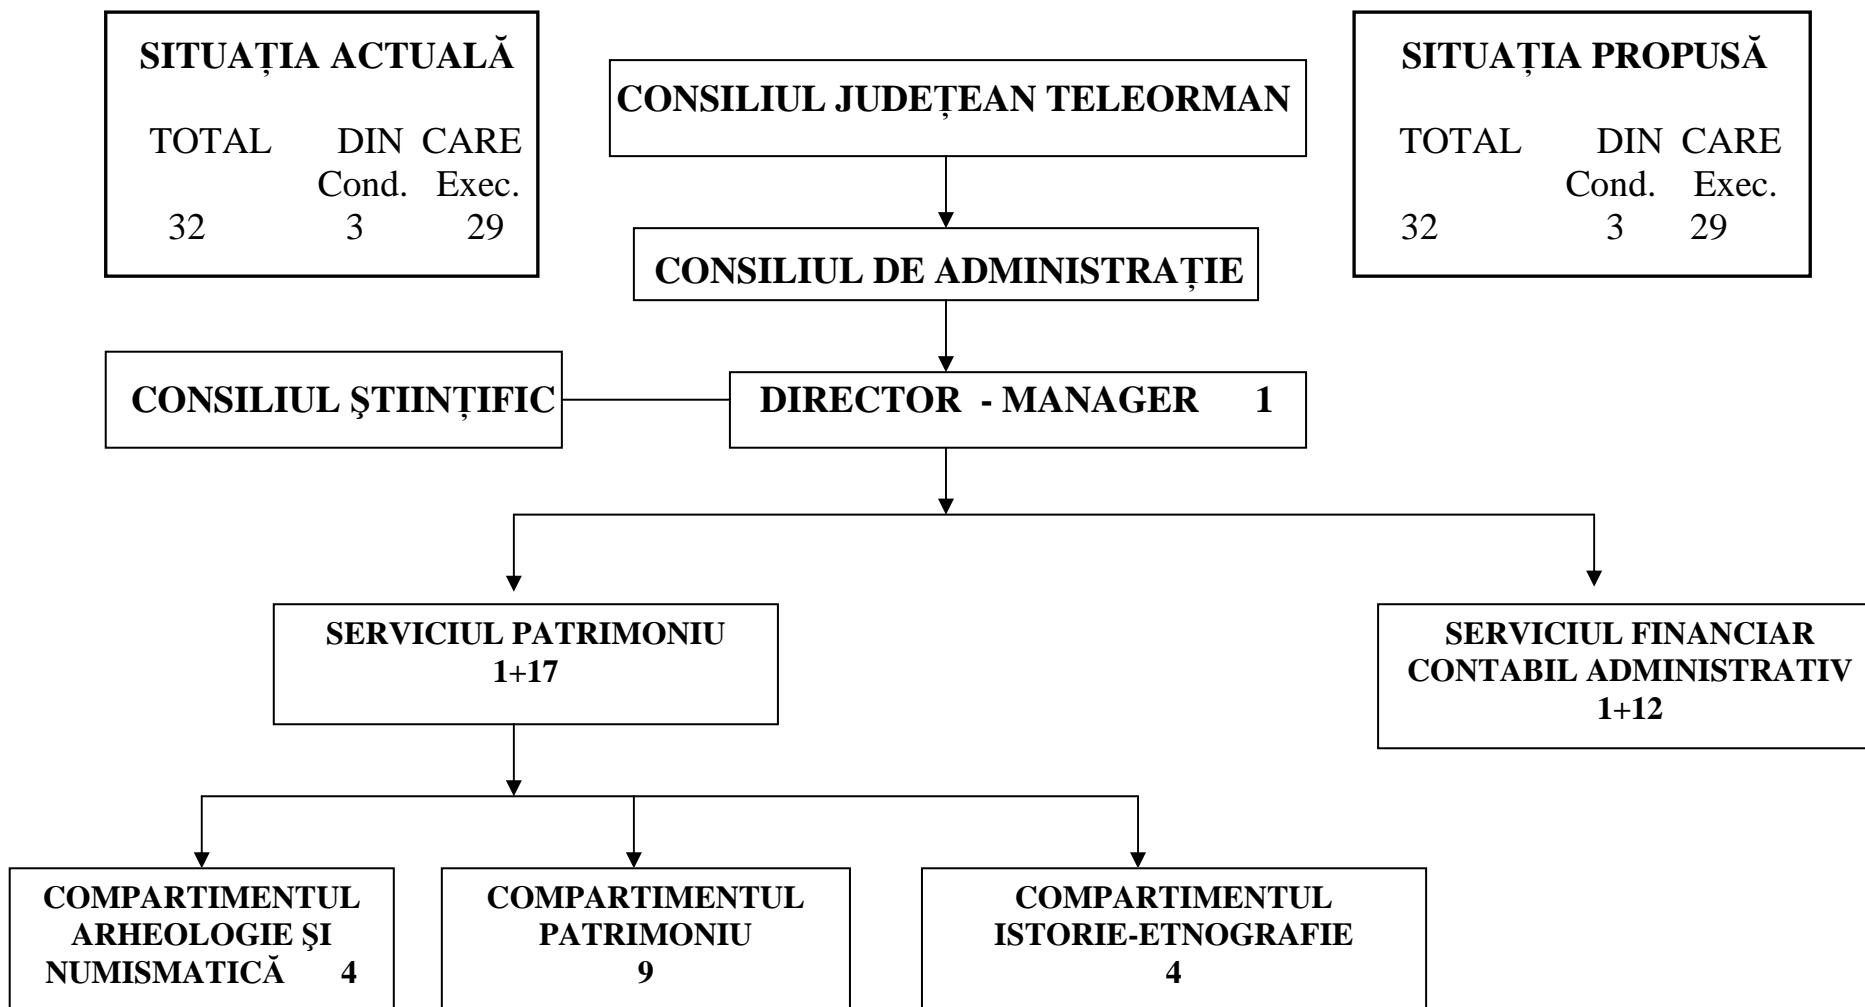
SITUAȚIA ACTUALĂ

| TOTAL | DIN CARE | |
|---|---|---|
| | Cond. | Exec. |
| 32 | 3 | 29 |

CONSILIUL JUDEȚEAN TELEORMAN

SITUAȚIA PROPUSĂ

| TOTAL | DIN CARE | |
|---|---|---|
| | Cond. | Exec. |
| 32 | 3 | 29 |

CONSILIUL DE ADMINISTRAȚIE

CONSILIUL ŞTIINȚIFIC

DIRECTOR - MANAGER 1

SERVICIUL PATRIMONIU 1+17

SERVICIUL FINANCIAR CONTABIL ADMINISTRATIV 1+12

COMPARTIMENTUL ARHEOLOGIE ŞI NUMISMATICĂ 4

COMPARTIMENTUL PATRIMONIU 9

COMPARTIMENTUL ISTORIE-ETNOGRAFIE 4